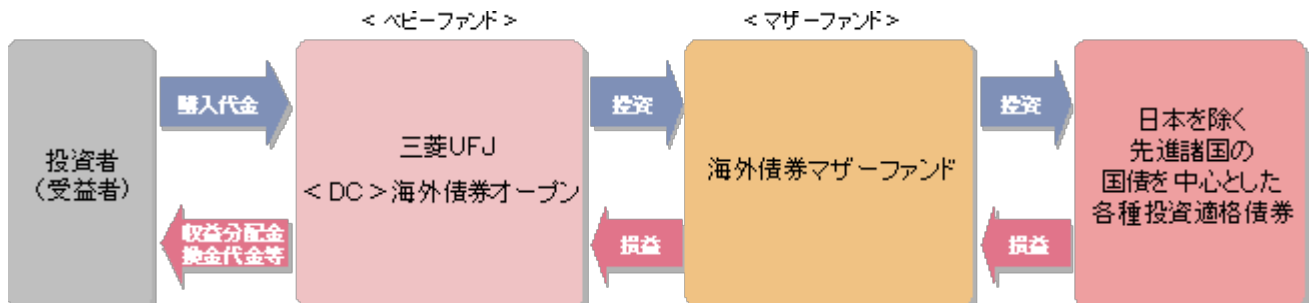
＜ベビーファンド＞

＜マザーファンド＞

投資者
（受益者）

購入代金

収益分配金
換金代金等

三菱UFJ
＜DC＞海外債券オープン

投資

損益

海外債券マザーファンド

投資

損益

日本を除く
先進諸国の
国債を中心とした
各種投資適格債券